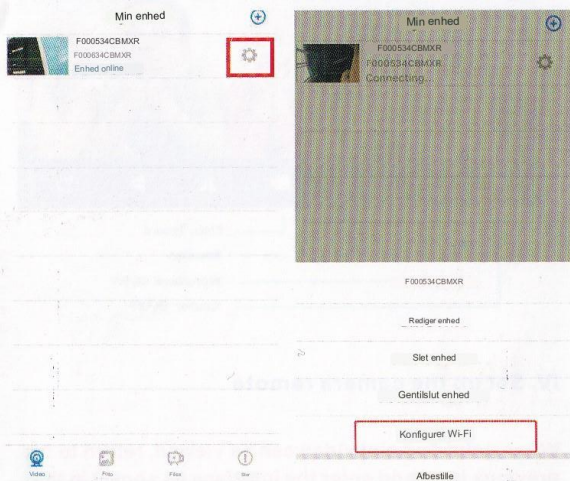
Min enhed

F000534CBMXR
F000534CBMXR
Enhed online

Video
Foto
Filer
Om

Min enhed

F000534CBMXR
F000534CBMXR
Connecting...

F000534CBMXR

Rediger enhed

Slet enhed

Gentilslut enhed

Konfigurer Wi-Fi

Afbestille